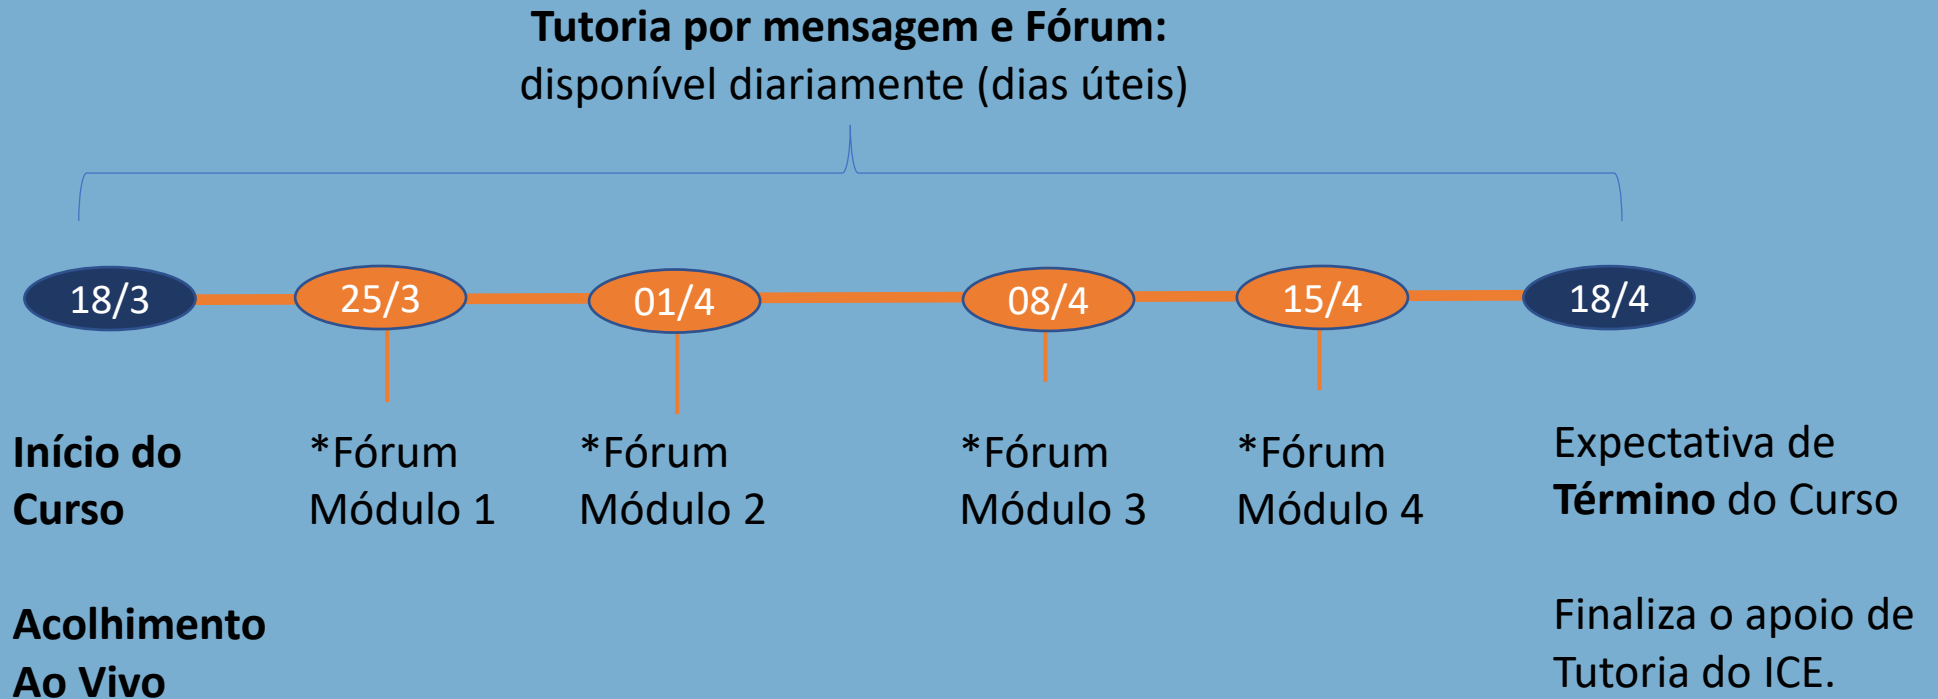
**Tutoria por mensagem e Fórum:**
disponível diariamente (dias úteis)

18/3

25/3

01/4

08/4

15/4

18/4

**Início do Curso**

**Acolhimento Ao Vivo**

*Fórum Módulo 1

*Fórum Módulo 2

*Fórum Módulo 3

*Fórum Módulo 4

Expectativa de **Término** do Curso

Finaliza o apoio de Tutoria do ICE.